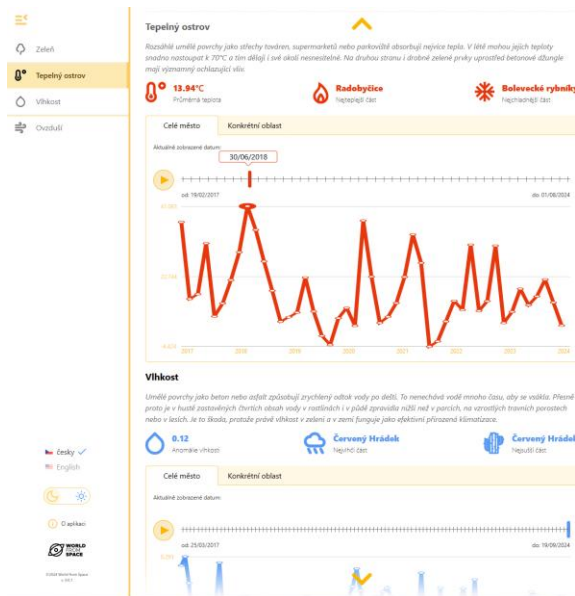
Zeleň

Tepelný ostrov

Vlhkost

Ovzduší

Tepelný ostrov

Rozsáhlé umělé povrchy jako střechy továren, supermarketů nebo parkoviště absorbují nejvíce tepla. V létě mohou jejich teploty snadno nastoupat k 70°C a tím dělají i své okolí nesnesitelné. Na druhou stranu i drobné zelené prvky uprostřed betonové džungle mají významný ochlazující vliv.

13.94°C
Průměrná teplota

Radobyčice
Nejteplejší část

Bolevecké rybníky
Nejchladnější část

Celé město | Konkrétní oblast

Aktuálně zobrazené datum:
30/06/2018

od: 19/02/2017

do: 01/08/2024

2017 2018 2019 2020 2021 2022 2023 2024

Vlhkost

Umělé povrchy jako beton nebo asfalt způsobují zrychlený odtok vody po dešti. To nenechává vodě mnoho času, aby se vsákla. Přesně proto je v hustě zastavěných čtvrtích obsah vody v rostlinách i v půdě zpravidla nižší než v parcích, na vzrostlých travních porostech nebo v lesích. Je to škoda, protože právě vlhkost v zeleni a v zemi funguje jako efektivní přirozená klimatizace.

0.12
Anomálie vlhkosti

Červený Hrádek
Nejvlhčí část

Červený Hrádek
Nejsušší část

Celé město | Konkrétní oblast

Aktuálně zobrazené datum:

od: 25/03/2017

do: 19/09/2024

česky
English

O aplikaci

WORLD FROM SPACE

©2024 World from Space